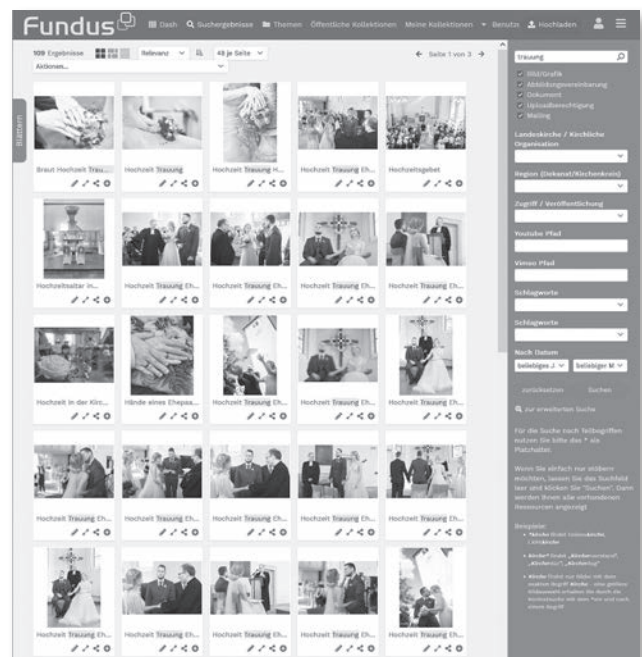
Fundus

Dash Suchergebnisse Themen Öffentliche Kollektionen Meine Kollektionen Benutzer Hochladen

109 Ergebnisse Relevanz 48 je Seite
Aktionen...

Seite 1 von 3

Blättern

Braut Hochzeit Trauung
Hochzeit Trauung
Hochzeit Trauung H...
Hochzeit Trauung Eh...
Hochzeitsgebet

Hochzeitsaltar in...
Hochzeit Trauung Eh...
Hochzeit Trauung Eh...
Hochzeit Trauung Eh...
Hochzeit Trauung Eh...

Hochzeit in der Kirc...
Hände eines Ehepaa...
Hochzeit Trauung Eh...
Hochzeit Trauung Eh...
Hochzeit Trauung Eh...

Hochzeit Trauung Eh...
Hochzeit Trauung Eh...
Hochzeit Trauung Eh...
Hochzeit Trauung Eh...
Hochzeit Trauung Eh...

Hochzeit Trauung Eh...
Hochzeit Trauung Eh...
Hochzeit Trauung Eh...
Hochzeit Trauung Eh...
Hochzeit Trauung Eh...

trauung

Bild/Grafik
Abbildungsvereinbarung
Dokument
Uploadberechtigung
Mailing

Landeskirche / Kirchliche Organisation

Region (Dekanat/Kirchenkreis)

Zugriff / Veröffentlichung

Youtube Pfad

Vimeo Pfad

Schlagworte

Schlagworte

Nach Datum
beliebiges J beliebiger M

zurücksetzen Suchen

zur erweiterten Suche

Für die Suche nach Teilbegriffen nutzen Sie bitte das * als Platzhalter.

Wenn Sie einfach nur stöbern möchten, lassen Sie das Suchfeld leer und klicken Sie "Suchen". Dann werden Ihnen alle vorhandenen Ressourcen angezeigt.

Beispiele:
• *kirche findet Stadtkirche, Dorfkirche
• Kirche* findet „Kirchenvorstand", „Kirchenbau", „Kirchentag"
• Kirche findet nur Bilder mit dem exakten Begriff Kirche - eine größere Bildauswahl erhalten Sie durch die Kombination mit dem *vor und nach einem Begriff